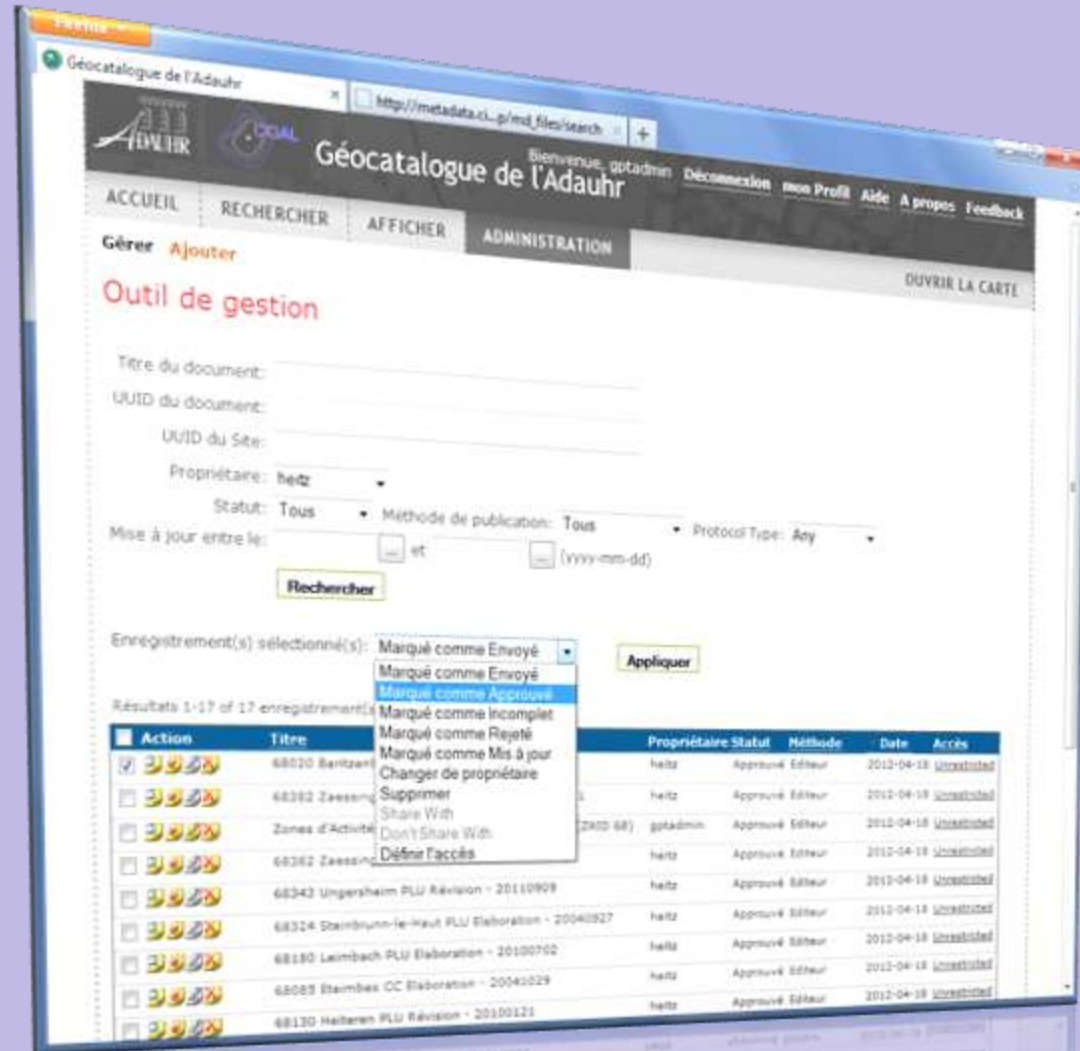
Firefox

Géocatalogue de l'Adauhr

http://metadata.ci...p/md_files/search

ADAUHR

Géocatalogue de l'Adauhr

Bienvenue, gptadmin Déconnexion mon Profil Aide A propos Feedback

ACCUEIL RECHERCHER AFFICHER ADMINISTRATION

Gérer Ajouter

OUVRIR LA CARTE

Outil de gestion

Titre du document:

UUID du document:

UUID du Site:

Propriétaire: heitz

Statut: Tous Méthode de publication: Tous Protocol Type: Any

Mise à jour entre le: ... et ... (yyyy-mm-dd)

Rechercher

Enregistrement(s) sélectionné(s): Marqué comme Envoyé Appliquer

Marqué comme Envoyé
Marqué comme Approuvé
Marqué comme Incomplet
Marqué comme Rejeté
Marqué comme Mis à jour
Changer de propriétaire
Supprimer
Share With
Don't Share With
Définir l'accès

Résultats 1-17 of 17 enregistrement(s)

| Action | Titre | Propriétaire | Statut | Méthode | Date | Accès |
|---|---|---|---|---|---|---|
| | 68020 Baritzenl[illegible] | heitz | Approuvé | Editeur | 2012-04-18 | Unrestricted |
| | 68382 Zaessing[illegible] | heitz | Approuvé | Editeur | 2012-04-18 | Unrestricted |
| | Zones d'Activité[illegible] (ZAID 68) | gptadmin | Approuvé | Editeur | 2012-04-18 | Unrestricted |
| | 68382 Zaessing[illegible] | heitz | Approuvé | Editeur | 2012-04-18 | Unrestricted |
| | 68343 Ungersheim PLU Révision - 20110909 | heitz | Approuvé | Editeur | 2012-04-18 | Unrestricted |
| | 68324 Steinbrunn-le-Haut PLU Elaboration - 20040927 | heitz | Approuvé | Editeur | 2012-04-18 | Unrestricted |
| | 68180 Leimbach PLU Elaboration - 20100702 | heitz | Approuvé | Editeur | 2012-04-18 | Unrestricted |
| | 68085 Eteimbes CC Elaboration - 20041029 | heitz | Approuvé | Editeur | 2012-04-18 | Unrestricted |
| | 68130 Heiteren PLU Révision - 20100121 | heitz | | | | |